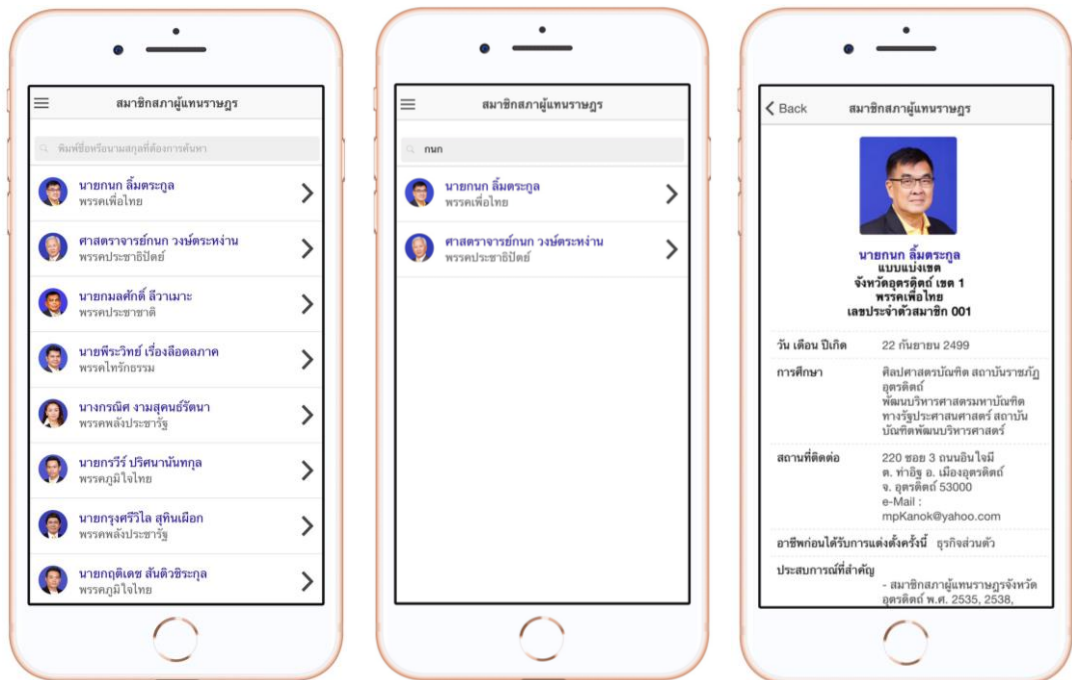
สมาชิกสภาผู้แทนราษฎร

พิมพ์ชื่อหรือนามสกุลที่ต้องการค้นหา

นายกนก ลิ้มตระกูล
พรรคเพื่อไทย

ศาสตราจารย์กนก วงษ์ตระหง่าน
พรรคประชาธิปัตย์

นายกมลศักดิ์ ลีวาเมาะ
พรรคประชาชาติ

นายพีระวิทย์ เรื่องลือดลภาค
พรรคไทรักธรรม

นางกรณิศ งามสุคนธ์รัตนา
พรรคพลังประชารัฐ

นายกรวีร์ ปริศนานันทกุล
พรรคภูมิใจไทย

นายกรุงศรีวิไล สุทินเผือก
พรรคพลังประชารัฐ

นายกฤติเดช สันติวชิระกุล
พรรคภูมิใจไทย

สมาชิกสภาผู้แทนราษฎร

กนก

นายกนก ลิ้มตระกูล
พรรคเพื่อไทย

ศาสตราจารย์กนก วงษ์ตระหง่าน
พรรคประชาธิปัตย์

Back สมาชิกสภาผู้แทนราษฎร

นายกนก ลิ้มตระกูล
แบบแบ่งเขต
จังหวัดอุตรดิตถ์ เขต 1
พรรคเพื่อไทย
เลขประจำตัวสมาชิก 001

| วัน เดือน ปีเกิด | 22 กันยายน 2499 |
|---|---|
| การศึกษา | ศิลปศาสตรบัณฑิต สถาบันราชภัฏอุตรดิตถ์ พัฒนบริหารศาสตรมหาบัณฑิต ทางรัฐประศาสนศาสตร์ สถาบันบัณฑิตพัฒนบริหารศาสตร์ |
| สถานที่ติดต่อ | 220 ซอย 3 ถนนอินใจมี ต. ท่าอิฐ อ. เมืองอุตรดิตถ์ จ. อุตรดิตถ์ 53000 e-Mail : mpKanok@yahoo.com |

อาชีพก่อนได้รับการแต่งตั้งครั้งนี้ ธุรกิจส่วนตัว

ประสบการณ์ที่สำคัญ
- สมาชิกสภาผู้แทนราษฎรจังหวัดอุตรดิตถ์ พ.ศ. 2535, 2538,